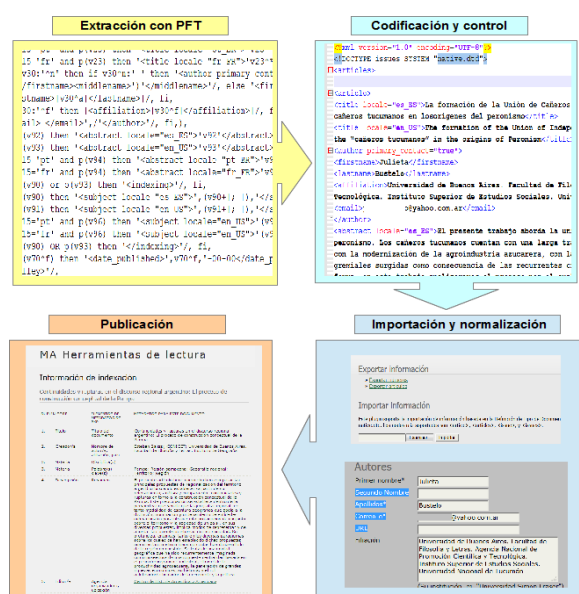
Extracción con PFT

v3 and p(v23) then '<title locale="es_ES">'v23
15 'fr' and p(v23) then '<title locale="fr_FR">'v23
v30:'^n' then if v30^n' then '<author primary cont
/firstname><middlename>'/, else '<fi
stname>'v30^a'</lastname>'/, fi,
30:'^f' then '<affiliation>'v30^f'</affiliation>'/, f
ail> </email>'/,'</author>'/, fi,
(v92) then '<abstract locale="es_ES">'v92'</abstract
(v93) then '<abstract locale="en_US">'v93'</abstract
15 'pt' and p(v94) then '<abstract locale="pt_BR">'v9
15='fr' and p(v94) then '<abstract locale="fr_FR">'v9
(v90) or p(v93) then '<indexing>'/, fi,
(v90) then '<subject locale="es_ES">',(v90+|; |),'</s
(v93) then '<subject locale="en_US">',(v93+|; |),'</s
15='pt' and p(v96) then '<subject locale="en_US">'v9
15='fr' and p(v96) then '<subject locale="en_US">'v9
(v90) OR p(v93) then '</indexing>'/, fi,
(v70^f) then '<date_published>',v70^f,'-00-00</date_p
ticle>'/,

Codificación y control

<?xml version="1.0" encoding="UTF-8"?>
<!DOCTYPE issues SYSTEM "native.dtd">
<articles>

<article>
<title locale="es_ES">La formación de la Unión de Cañeros
cañeros tucumanos en los orígenes del peronismo</title>
<title locale="en_US">The formation of the Union of Indep
the "cañeros tucumanos" in the origins of Peronism</title>
<author primary_contact="true">
<firstname>Julieta</firstname>
<lastname>Bustelo</lastname>
<affiliation>Universidad de Buenos Aires. Facultad de Filo
Tecnológica. Instituto Superior de Estudios Sociales. Univ
<email>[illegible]@yahoo.com.ar</email>
</author>
<abstract locale="es_ES">El presente trabajo aborda la un
peronismo. Los cañeros tucumanos cuentan con una larga tr
con la modernización de la agroindustria azucarera, con l
gremiales surgidas como consecuencia de las recurrentes c

Publicación

MA Herramientas de lectura

Información de indexación

Importación y normalización

Exportar información

Importar información

Autores
Primer nombre* Julieta
Segundo Nombre
Apellidos* Bustelo
Correo-e* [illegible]@yahoo.com.ar
URL
Afiliación Universidad de Buenos Aires. Facultad de Filosofía y Letras. Agencia Nacional de Promoción Científica y Tecnológica. Instituto Superior de Estudios Sociales. Universidad Nacional de Tucumán